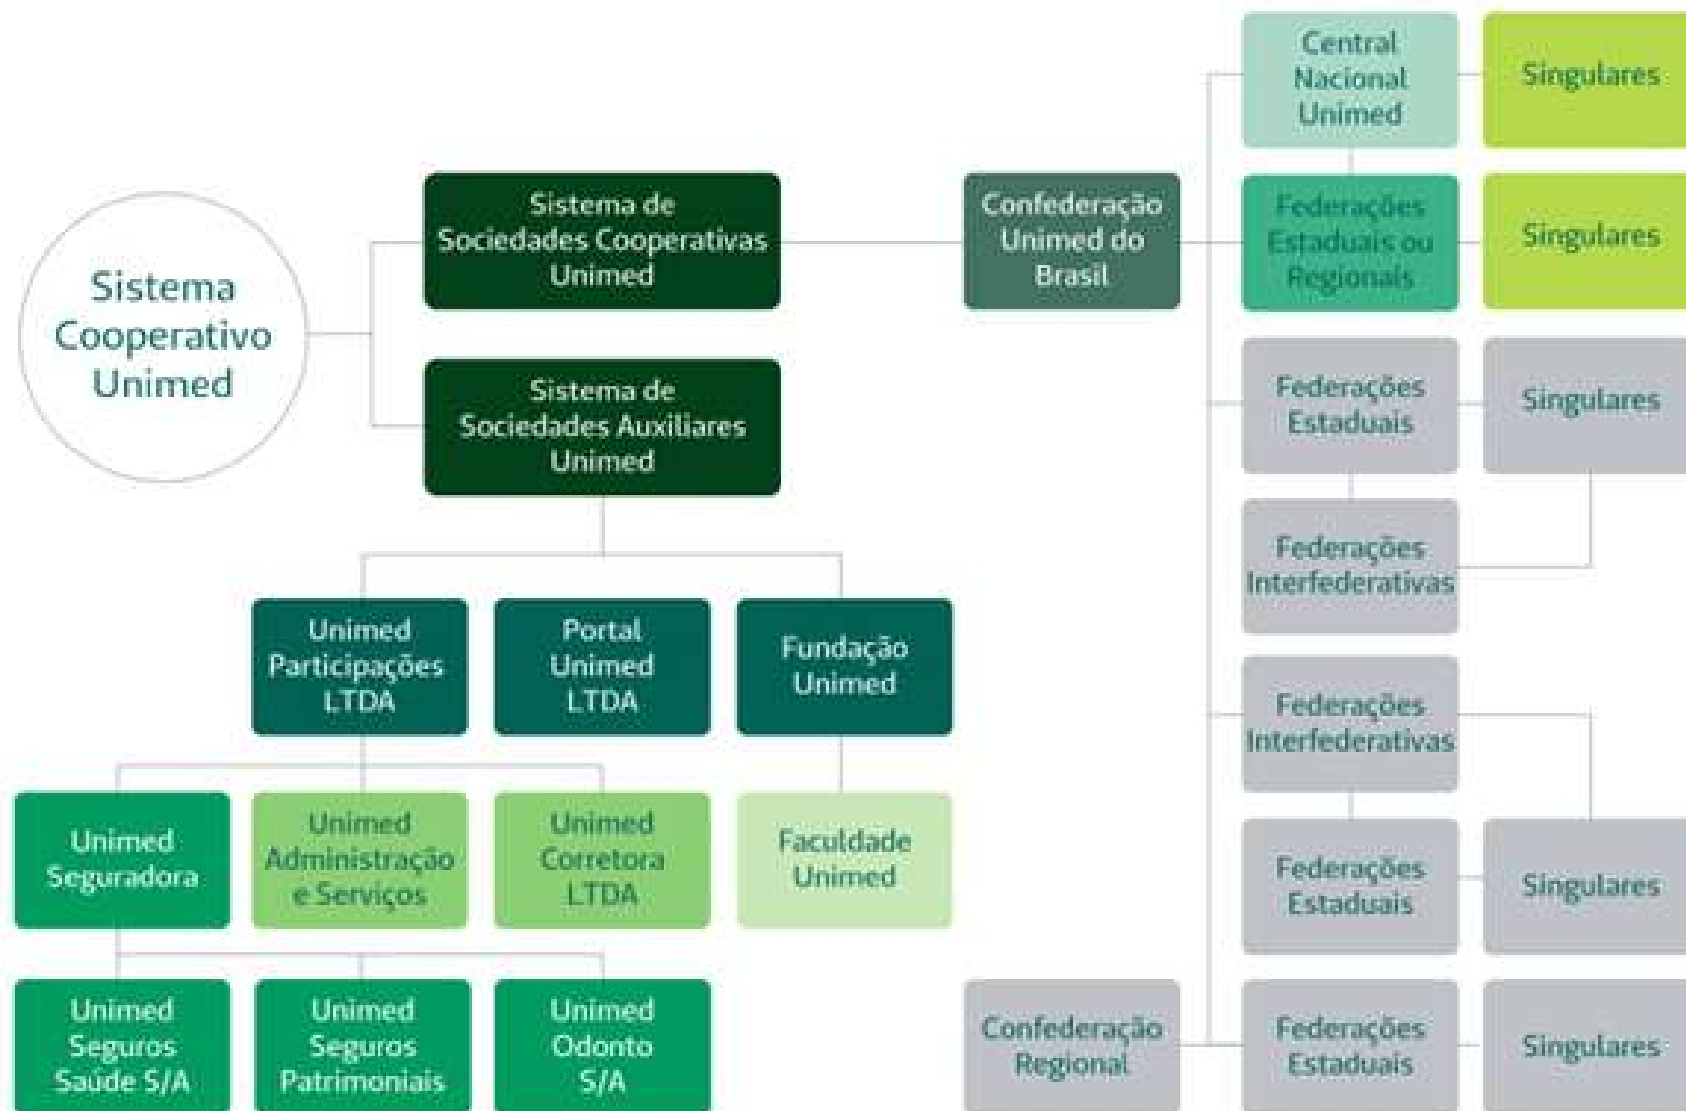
Sistema Cooperativo Unimed

Sistema de Sociedades Cooperativas Unimed

Sistema de Sociedades Auxiliares Unimed

Confederação Unimed do Brasil

Central Nacional Unimed

Singulares

Federações Estaduais ou Regionais

Singulares

Federações Estaduais

Singulares

Federações Interfederativas

Federações Interfederativas

Federações Estaduais

Singulares

Confederação Regional

Federações Estaduais

Singulares

Unimed Participações LTDA

Portal Unimed LTDA

Fundação Unimed

Unimed Seguradora

Unimed Administração e Serviços

Unimed Corretora LTDA

Faculdade Unimed

Unimed Seguros Saúde S/A

Unimed Seguros Patrimoniais

Unimed Odonto S/A